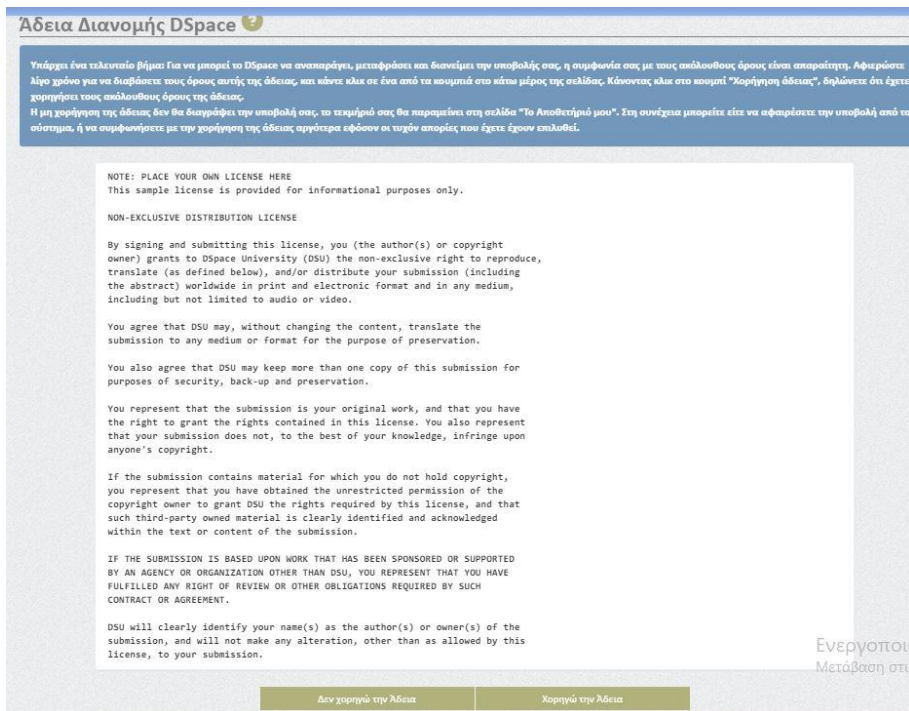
Άδεια Διανομής DSpace ?

Υπάρχει ένα τελευταίο βήμα: Για να μπορεί το DSpace να αναπαράγει, μεταφράσει και διανείμει την υποβολής σας, η συμφωνία σας με τους ακόλουθους όρους είναι απαραίτητη. Αφιερώστε λίγο χρόνο για να διαβάσετε τους όρους αυτής της άδειας, και κάντε κλικ σε ένα από τα κουμπιά στο κάτω μέρος της σελίδας. Κάνοντας κλικ στο κουμπί "Χορήγηση άδειας", δηλώνετε ότι έχετε χορηγήσει τους ακόλουθους όρους της άδειας.
Η μη χορήγηση της άδειας δεν θα διαγράψει την υποβολή σας, το τεκμήριό σας θα παραμείνει στη σελίδα "Το Αποθετήριό μου". Στη συνέχεια μπορείτε είτε να αφαιρέσετε την υποβολή από το σύστημα, ή να συμφωνήσετε με την χορήγηση της άδειας αργότερα εφόσον οι τυχόν απορίες που έχετε έχουν επιλυθεί.

NOTE: PLACE YOUR OWN LICENSE HERE
This sample license is provided for informational purposes only.

NON-EXCLUSIVE DISTRIBUTION LICENSE

By signing and submitting this license, you (the author(s) or copyright owner) grants to DSpace University (DSU) the non-exclusive right to reproduce, translate (as defined below), and/or distribute your submission (including the abstract) worldwide in print and electronic format and in any medium, including but not limited to audio or video.

You agree that DSU may, without changing the content, translate the submission to any medium or format for the purpose of preservation.

You also agree that DSU may keep more than one copy of this submission for purposes of security, back-up and preservation.

You represent that the submission is your original work, and that you have the right to grant the rights contained in this license. You also represent that your submission does not, to the best of your knowledge, infringe upon anyone's copyright.

If the submission contains material for which you do not hold copyright, you represent that you have obtained the unrestricted permission of the copyright owner to grant DSU the rights required by this license, and that such third-party owned material is clearly identified and acknowledged within the text or content of the submission.

IF THE SUBMISSION IS BASED UPON WORK THAT HAS BEEN SPONSORED OR SUPPORTED BY AN AGENCY OR ORGANIZATION OTHER THAN DSU, YOU REPRESENT THAT YOU HAVE FULFILLED ANY RIGHT OF REVIEW OR OTHER OBLIGATIONS REQUIRED BY SUCH CONTRACT OR AGREEMENT.

DSU will clearly identify your name(s) as the author(s) or owner(s) of the submission, and will not make any alteration, other than as allowed by this license, to your submission.

Ενεργοπου
Μετάβαση στι

Δεν χορηγώ την Άδεια
Χορηγώ την Άδεια